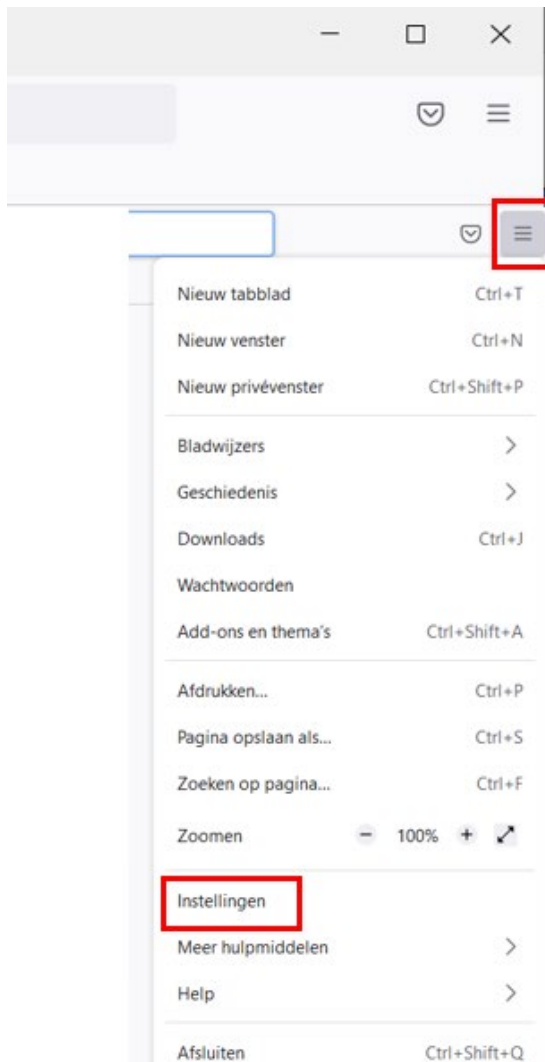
Nieuw tabblad Ctrl+T
Nieuw venster Ctrl+N
Nieuw privévenster Ctrl+Shift+P

Bladwijzers >
Geschiedenis >
Downloads Ctrl+J
Wachtwoorden
Add-ons en thema's Ctrl+Shift+A

Afdrukken... Ctrl+P
Pagina opslaan als... Ctrl+S
Zoeken op pagina... Ctrl+F
Zoomen − 100% +

Instellingen
Meer hulpmiddelen >
Help >

Afsluiten Ctrl+Shift+Q